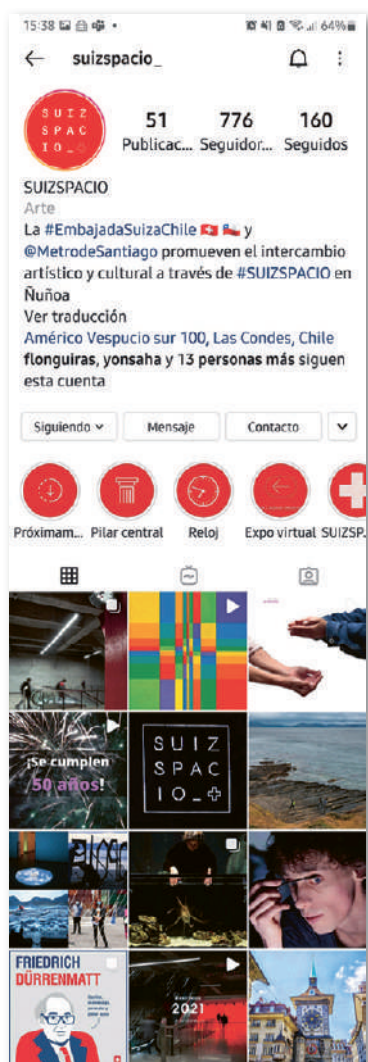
15:38 64%

← suizspacio_

SUIZ SPAC IO_

51 Publicac... 776 Seguidor... 160 Seguidos

SUIZSPACIO
Arte
La #EmbajadaSuizaChile 🇨🇭 🇨🇱 y @MetrodeSantiago promueven el intercambio artístico y cultural a través de #SUIZSPACIO en Ñuñoa
Ver traducción
Américo Vespucio sur 100, Las Condes, Chile
flonguiras, yonsaha y 13 personas más siguen esta cuenta

Siguiendo ⌄ | Mensaje | Contacto | ⌄

Próximam... Pilar central Reloj Expo virtual SUIZSP...

¡Se cumplen 50 años!

SUIZ SPAC IO_

FRIEDRICH DÜRRENMATT

2021